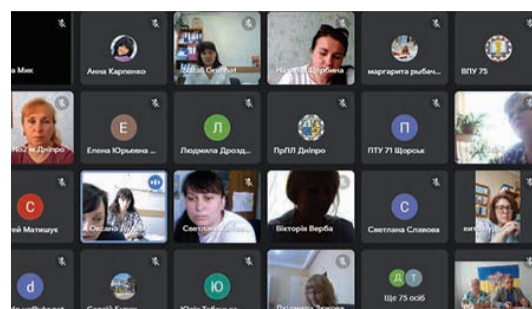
а Мик
Анна Карпенко
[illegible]
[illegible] Щербина
маргарита рыбач...
ВПУ 75
№2 м.Дніпро
Е
Елена Юрьевна ...
Л
Людмила Дрозд...
ПрПЛ Дніпро
П
ПТУ 71 Щорськ
С
ей Матишук
Оксана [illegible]
Светлана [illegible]
Вікторія Верба
С
Светлана Славова
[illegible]
d
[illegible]
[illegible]
Ю
Юлія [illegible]
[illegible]
Д
Т
Ще 75 осіб
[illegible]